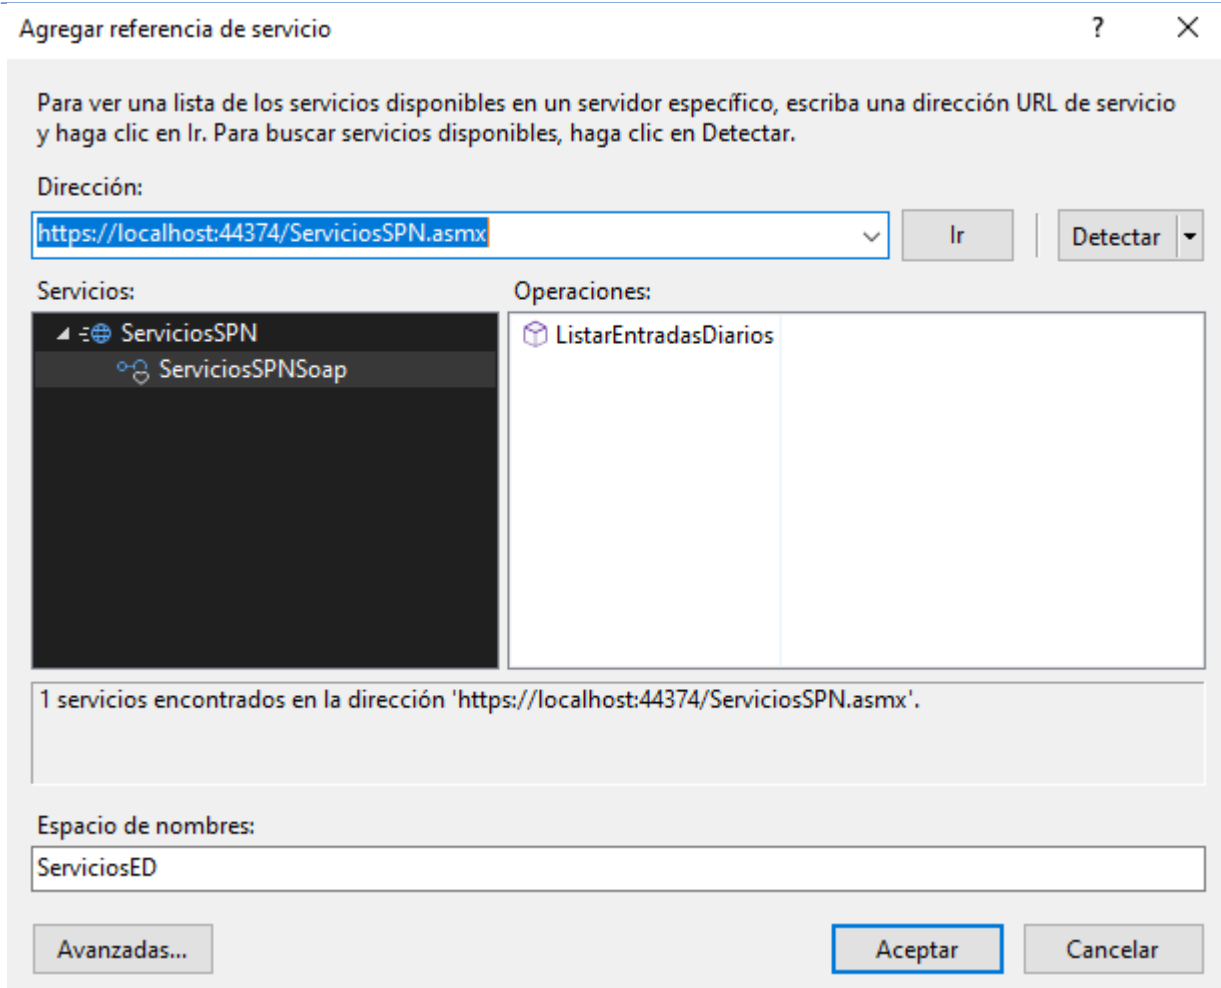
Agregar referencia de servicio ? ✕

Para ver una lista de los servicios disponibles en un servidor específico, escriba una dirección URL de servicio y haga clic en Ir. Para buscar servicios disponibles, haga clic en Detectar.

Dirección:

https://localhost:44374/ServiciosSPN.asmx

Ir

Detectar

Servicios:

ServiciosSPN

ServiciosSPNSoap

Operaciones:

ListarEntradasDiarios

1 servicios encontrados en la dirección 'https://localhost:44374/ServiciosSPN.asmx'.

Espacio de nombres:

ServiciosED

Avanzadas...

Aceptar

Cancelar